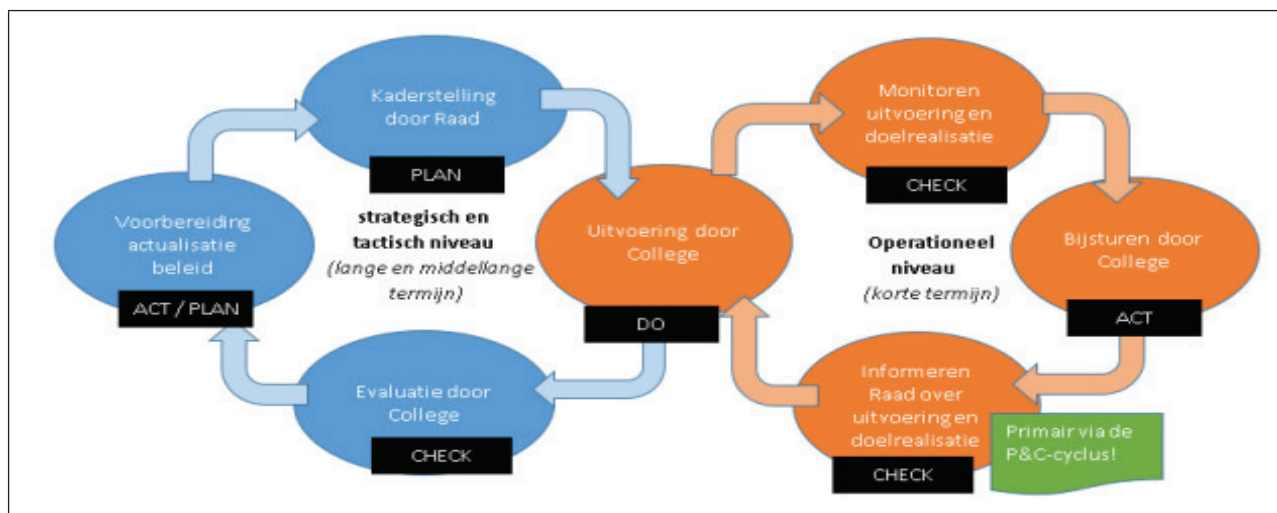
Kaderstelling door Raad

PLAN

Voorbereiding actualisatie beleid

ACT / PLAN

strategisch en tactisch niveau
(lange en middellange termijn)

Evaluatie door College

CHECK

Uitvoering door College

DO

Monitoren uitvoering en doelrealisatie

CHECK

Operationeel niveau
(korte termijn)

Bijsturen door College

ACT

Informeren Raad over uitvoering en doelrealisatie

CHECK

Primair via de P&C-cyclus!